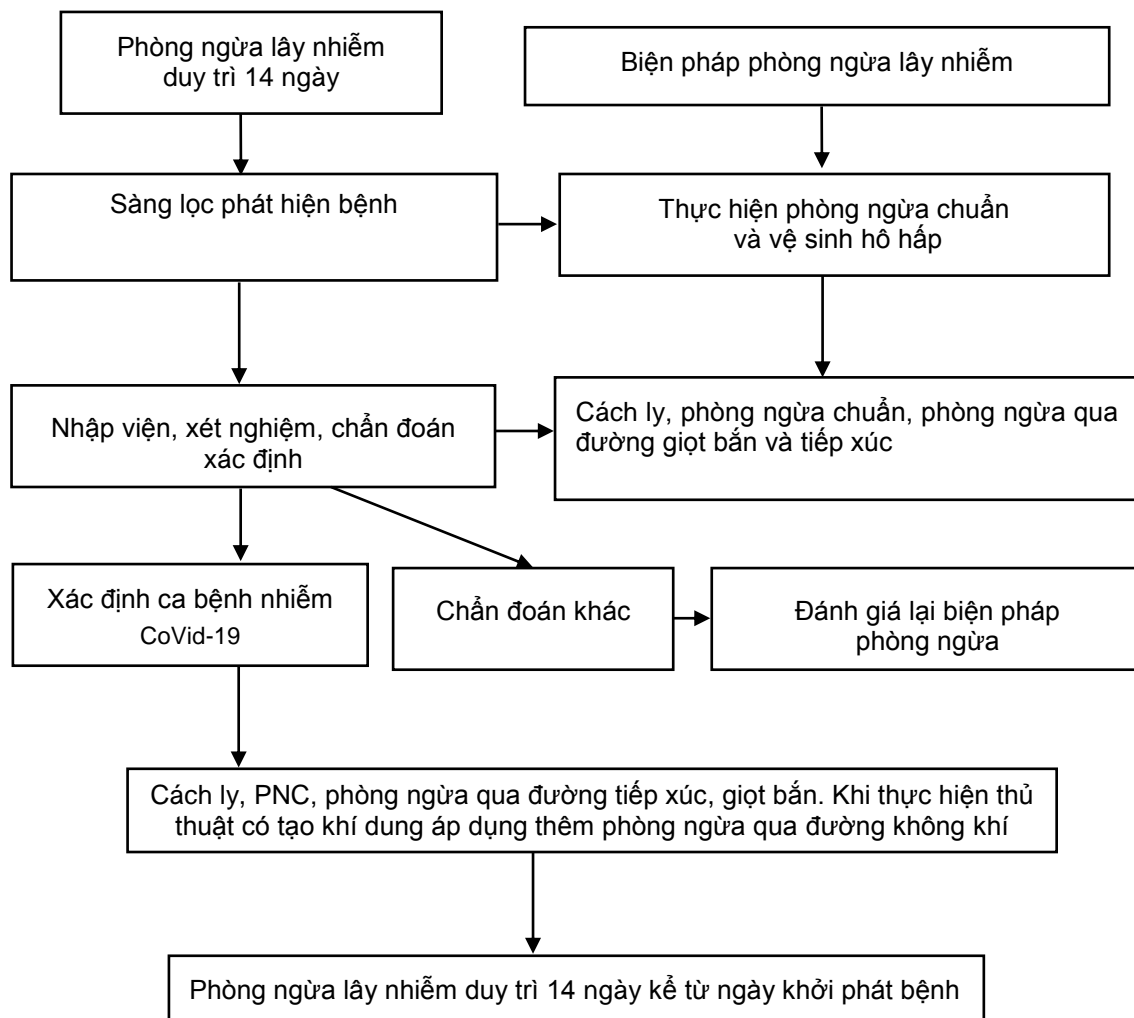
Phòng ngừa lây nhiễm duy trì 14 ngày

Biện pháp phòng ngừa lây nhiễm

Sàng lọc phát hiện bệnh

Thực hiện phòng ngừa chuẩn và vệ sinh hô hấp

Nhập viện, xét nghiệm, chẩn đoán xác định

Cách ly, phòng ngừa chuẩn, phòng ngừa qua đường giọt bắn và tiếp xúc

Xác định ca bệnh nhiễm CoVid-19

Chẩn đoán khác

Đánh giá lại biện pháp phòng ngừa

Cách ly, PNC, phòng ngừa qua đường tiếp xúc, giọt bắn. Khi thực hiện thủ thuật có tạo khí dung áp dụng thêm phòng ngừa qua đường không khí

Phòng ngừa lây nhiễm duy trì 14 ngày kể từ ngày khởi phát bệnh